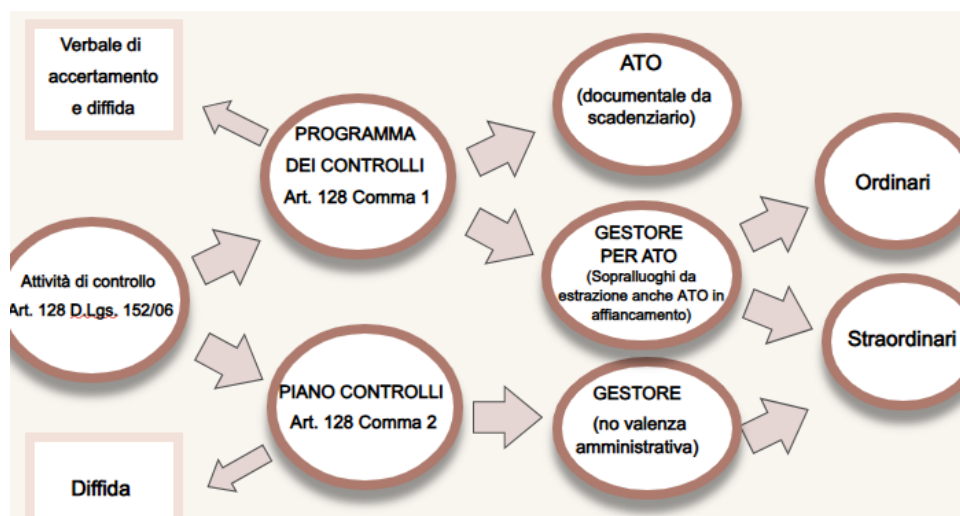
Verbale di accertamento e diffida

PROGRAMMA DEI CONTROLLI Art. 128 Comma 1

ATO (documentale da scadenziario)

Ordinari

Attività di controllo Art. 128 D.Lgs. 152/06

GESTORE PER ATO (Sopralluoghi da estrazione anche ATO in affiancamento)

Straordinari

PIANO CONTROLLI Art. 128 Comma 2

GESTORE (no valenza amministrativa)

Diffida